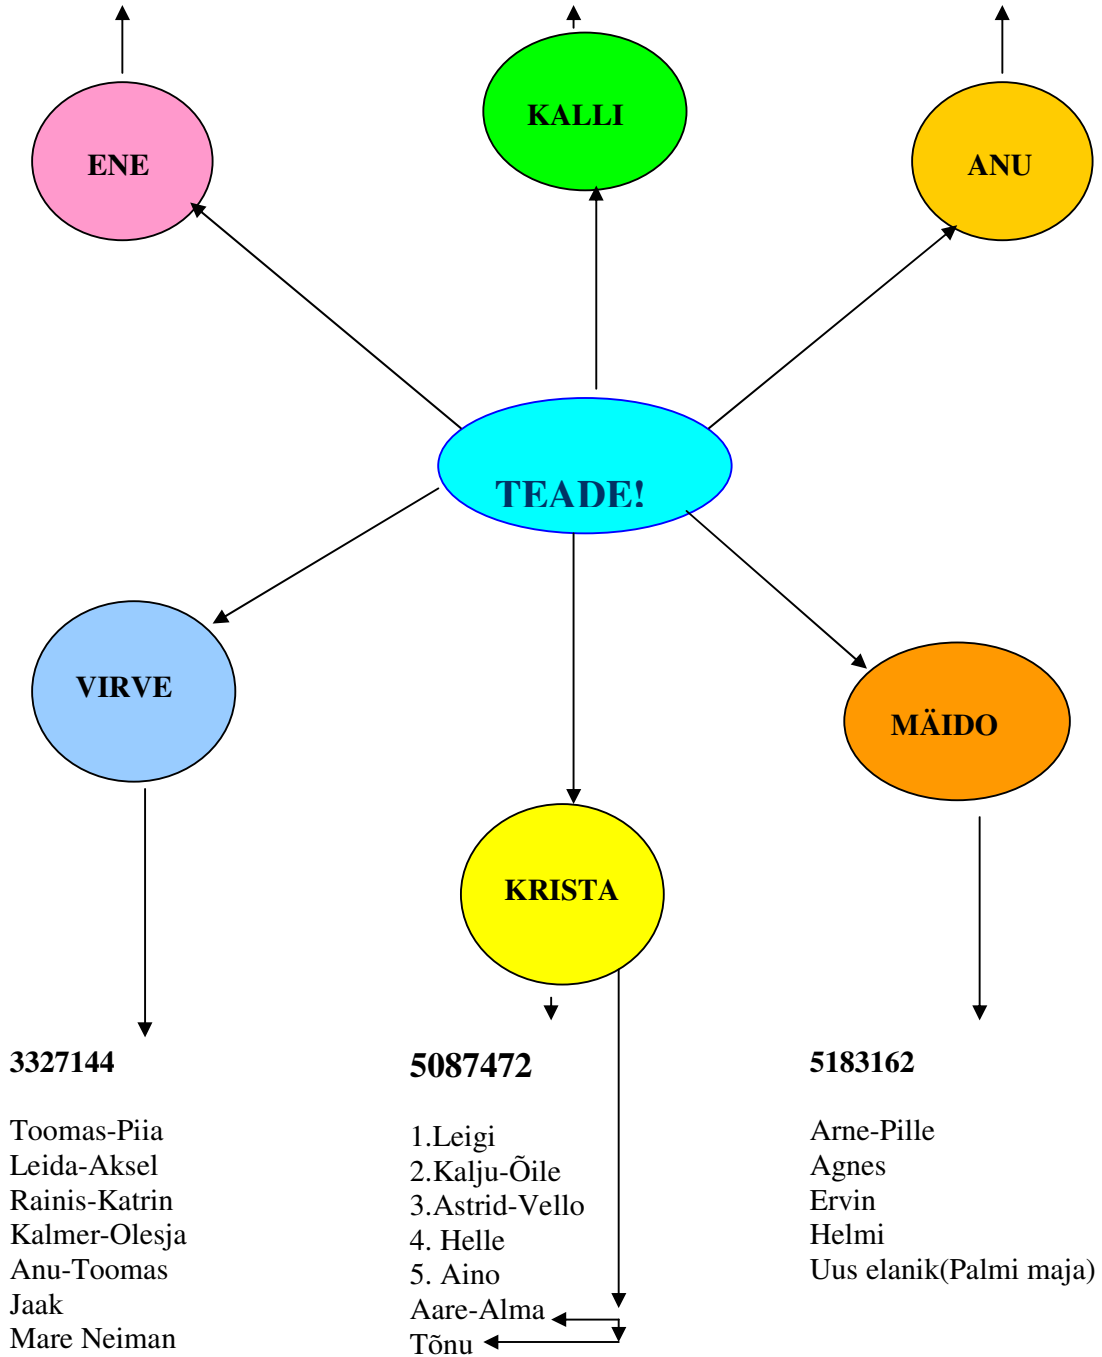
ENE

KALLI

ANU

TEADE!

VIRVE

MÄIDO

KRISTA

3327144

Toomas-Piia
Leida-Aksel
Rainis-Katrin
Kalmer-Olesja
Anu-Toomas
Jaak
Mare Neiman

5087472

1.Leigi
2.Kalju-Õile
3.Astrid-Vello
4. Helle
5. Aino
Aare-Alma
Tõnu

5183162

Arne-Pille
Agnes
Ervin
Helmi
Uus elanik(Palmi maja)